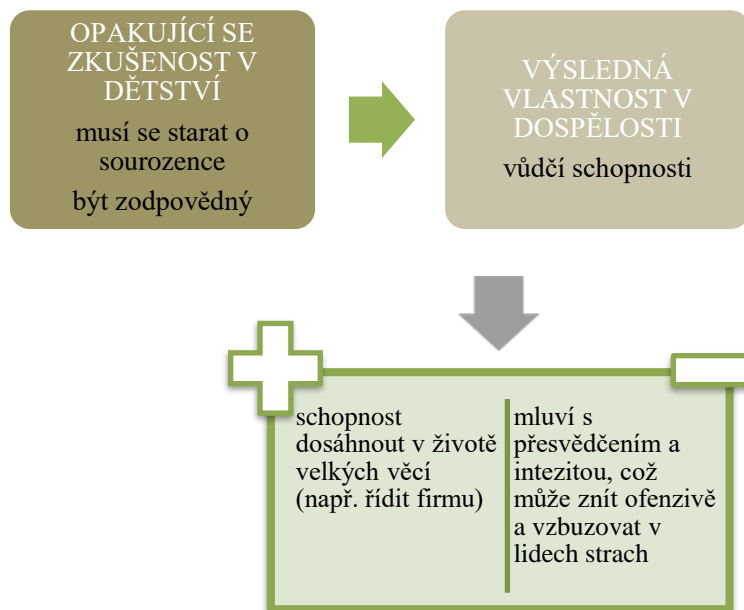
OPAKUJÍCÍ SE ZKUŠENOST V DĚTSTVÍ

musí se starat o sourozence

být zodpovědný

VÝSLEDNÁ VLASTNOST V DOSPĚLOSTI

vůdčí schopnosti

schopnost dosáhnout v životě velkých věcí (např. řídit firmu)

mluví s přesvědčením a intezitou, což může znít ofenzivě a vzbuzovat v lidech strach